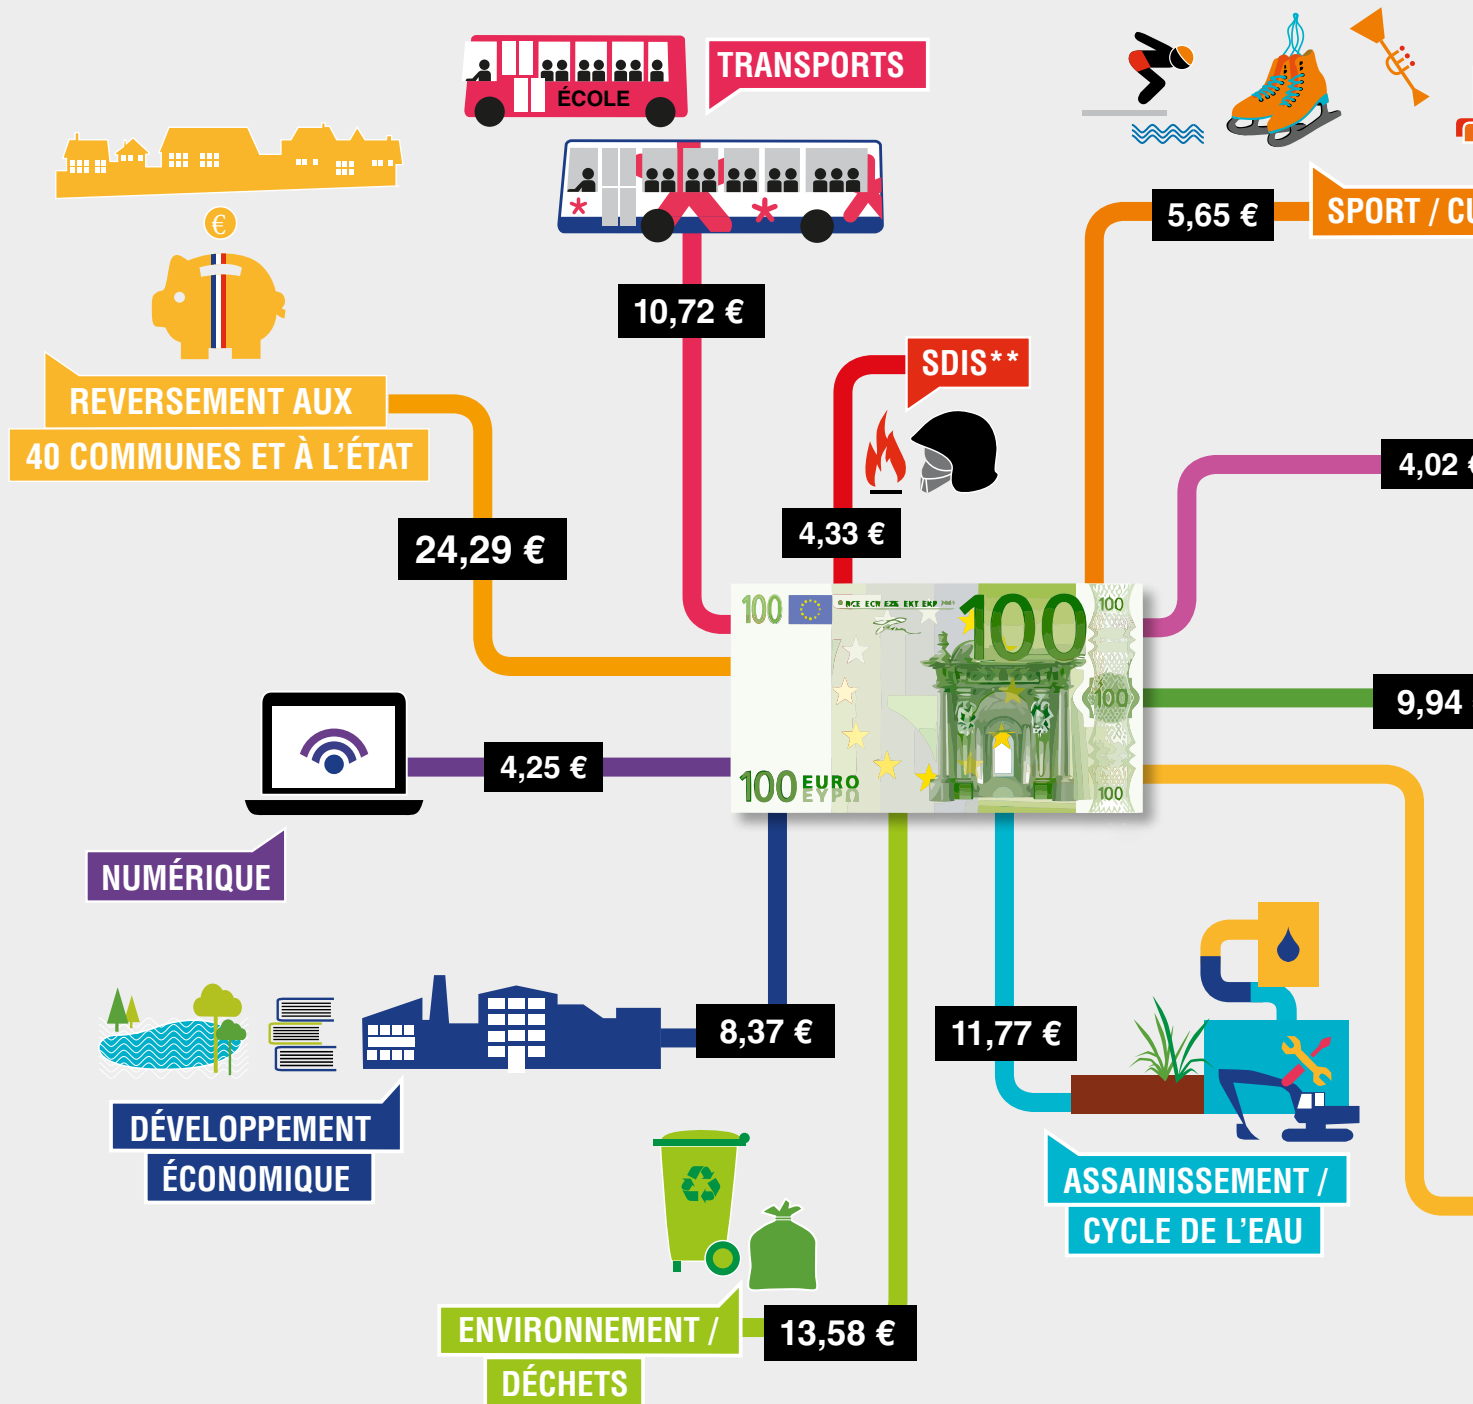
TRANSPORTS

ÉCOLE

10,72 €

REVERSEMENT AUX 40 COMMUNES ET À L'ÉTAT

24,29 €

SDIS**

4,33 €

5,65 €

SPORT / CU

4,02

9,94

100 EURO

4,25 €

NUMÉRIQUE

8,37 €

DÉVELOPPEMENT ÉCONOMIQUE

11,77 €

ASSAINISSEMENT / CYCLE DE L'EAU

ENVIRONNEMENT / DÉCHETS

13,58 €